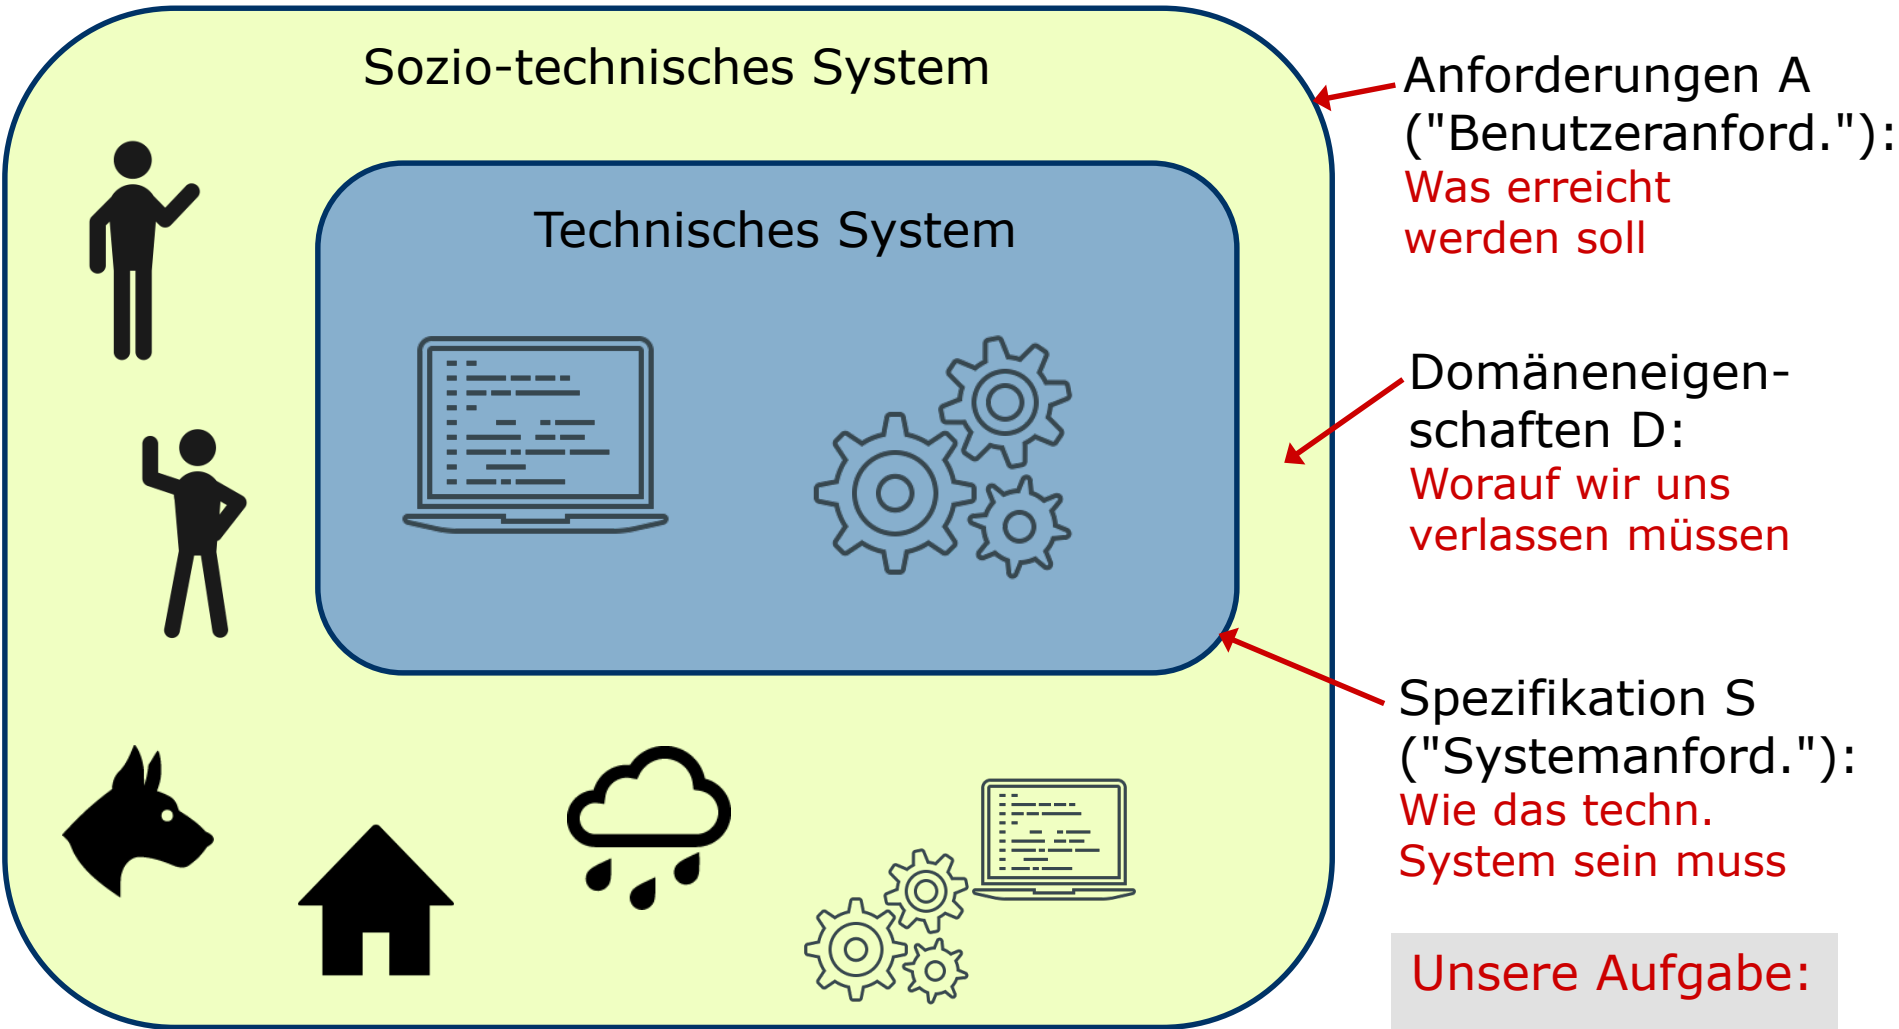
Sozio-technisches System

Technisches System

Anforderungen A ("Benutzeranford."): Was erreicht werden soll

Domäneneigenschaften D: Worauf wir uns verlassen müssen

Spezifikation S ("Systemanford."): Wie das techn. System sein muss

Unsere Aufgabe: